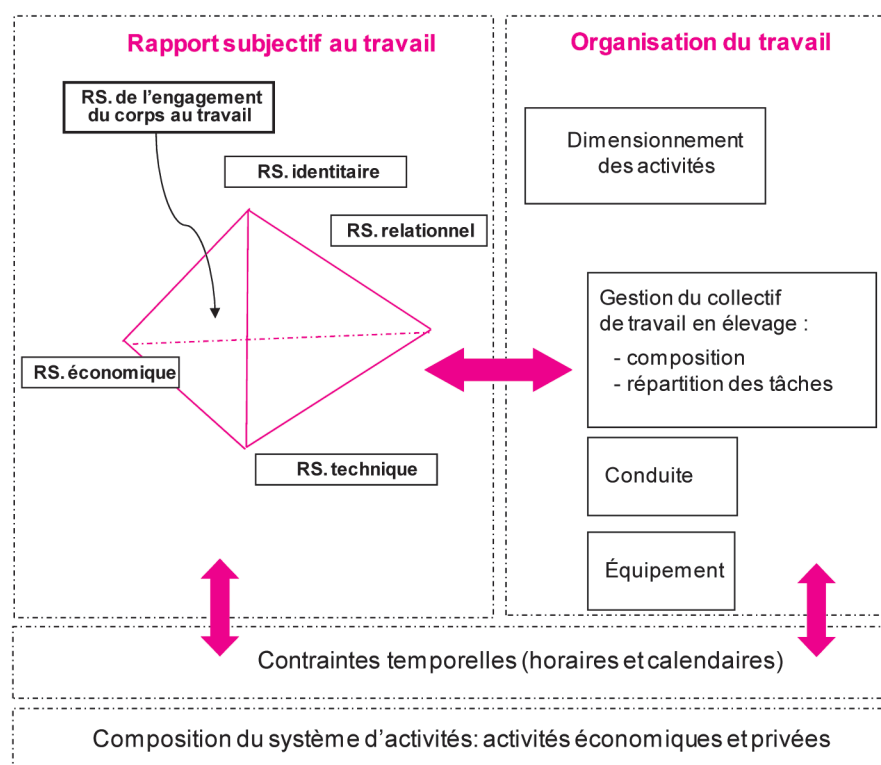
Rapport subjectif au travail

RS. de l'engagement du corps au travail

RS. identitaire

RS. relationnel

RS. économique

RS. technique

Organisation du travail

Dimensionnement des activités

Gestion du collectif de travail en élevage :
- composition
- répartition des tâches

Conduite

Équipement

Contraintes temporelles (horaires et calendaires)

Composition du système d'activités: activités économiques et privées